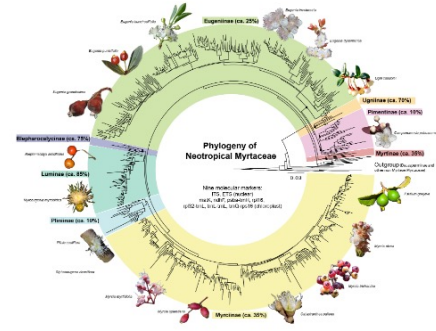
Eugeniinae (ca. 25%)

Ugniinae (ca. 70%)

Pimentinae (ca. 10%)

Myrtinae (ca. 30%)

Outgroup

Blepharocalycinae (ca. 75%)

Luminae (ca. 85%)

Plinninae (ca. 10%)

Myrciinae (ca. 35%)

Phylogeny of Neotropical Myrtaceae

Nine molecular markers:
ITS, ETS (nuclear)
matK, ndhF, psbA-trnH, rpl16,
rpl32-trnL, trnL-trnF, trnQ-rps16 (chloroplast)

0.02